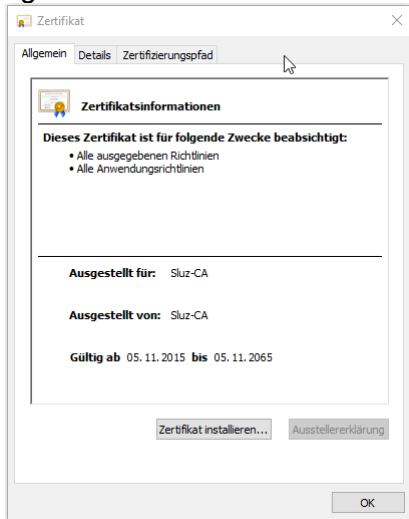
Zertifikat

Allgemein | Details | Zertifizierungspfad

Zertifikatsinformationen

Dieses Zertifikat ist für folgende Zwecke beabsichtigt:
• Alle ausgegebenen Richtlinien
• Alle Anwendungsrichtlinien

Ausgestellt für: Sluz-CA

Ausgestellt von: Sluz-CA

Gültig ab 05. 11. 2015 bis 05. 11. 2065

Zertifikat installieren... | Ausstellererklärung

OK